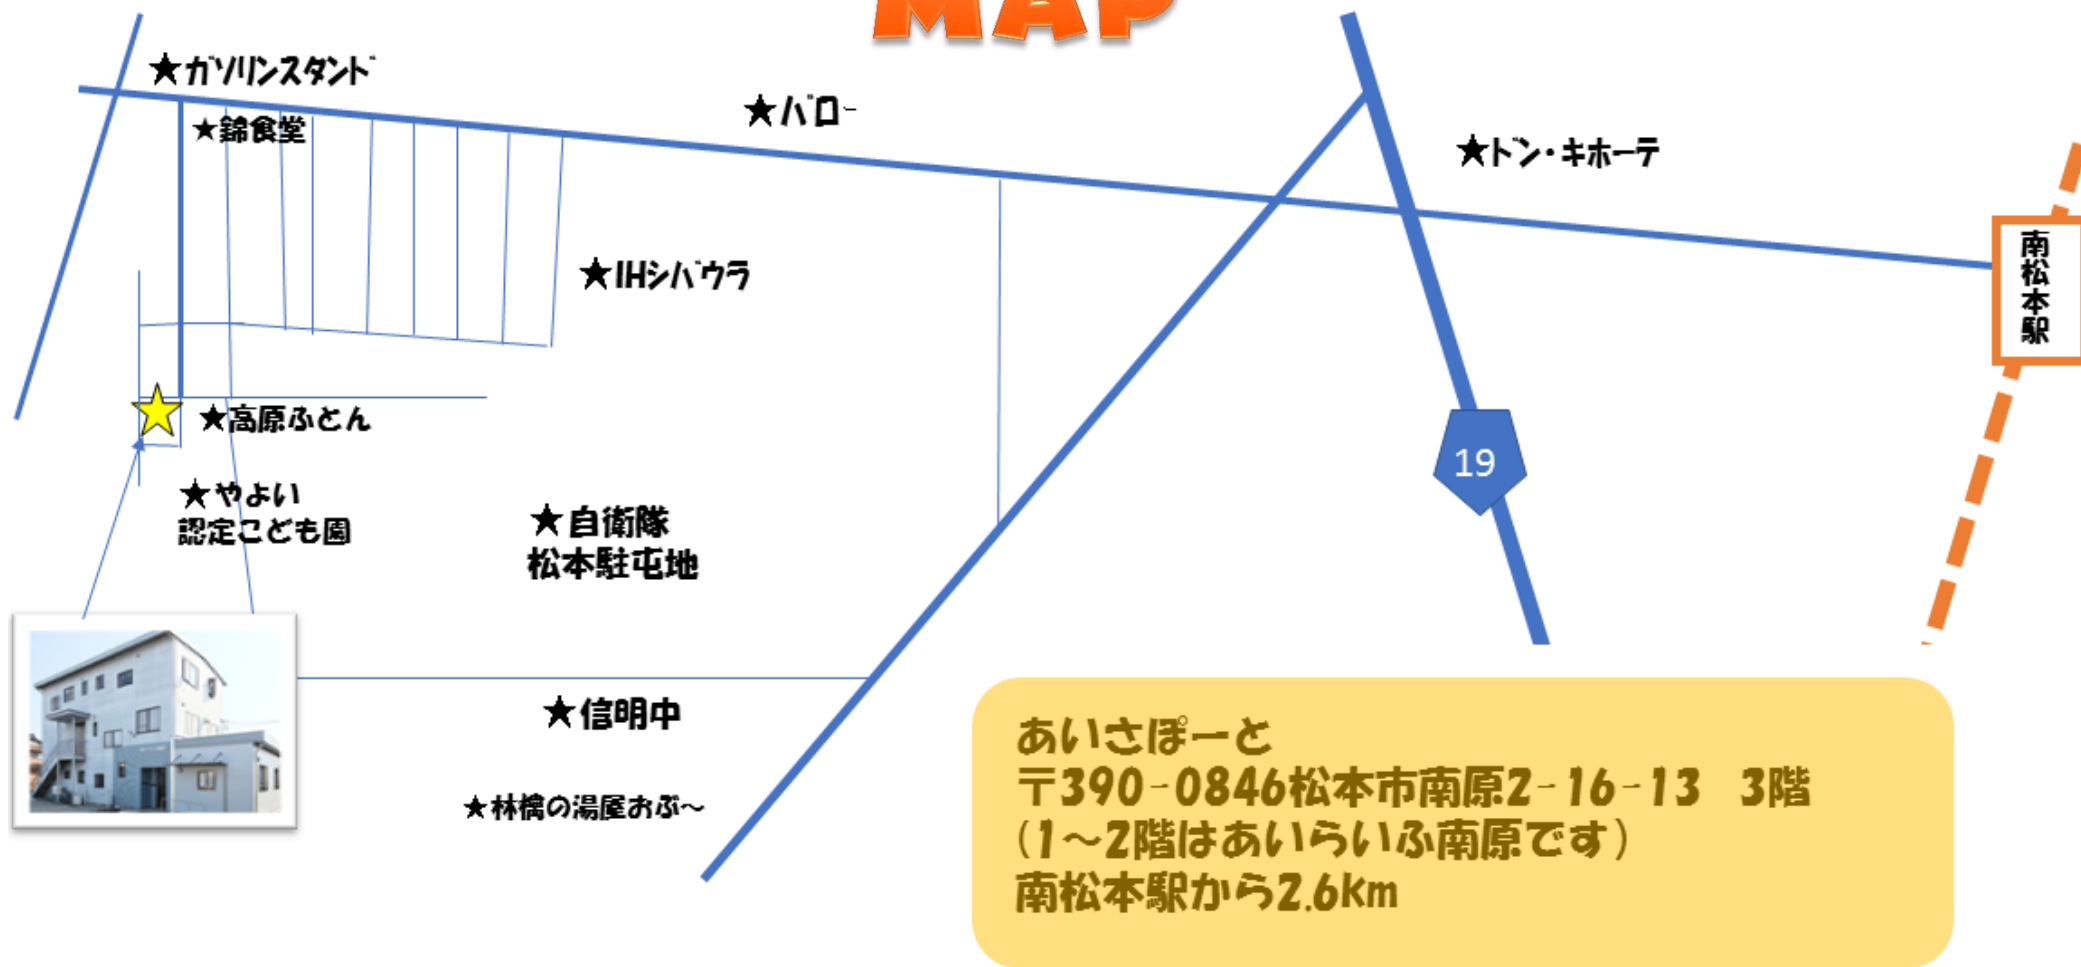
MAP

★ガソリンスタンド

★錦食堂

★バロー

★ドン・キホーテ

南松本駅

★IHシバウラ

★高原ふとん

19

★やよい認定こども園

★自衛隊松本駐屯地

★信明中

★林檎の湯屋おぶ～

あいさぽーと
〒390-0846松本市南原2-16-13　3階
（1～2階はあいらいふ南原です）
南松本駅から2.6km